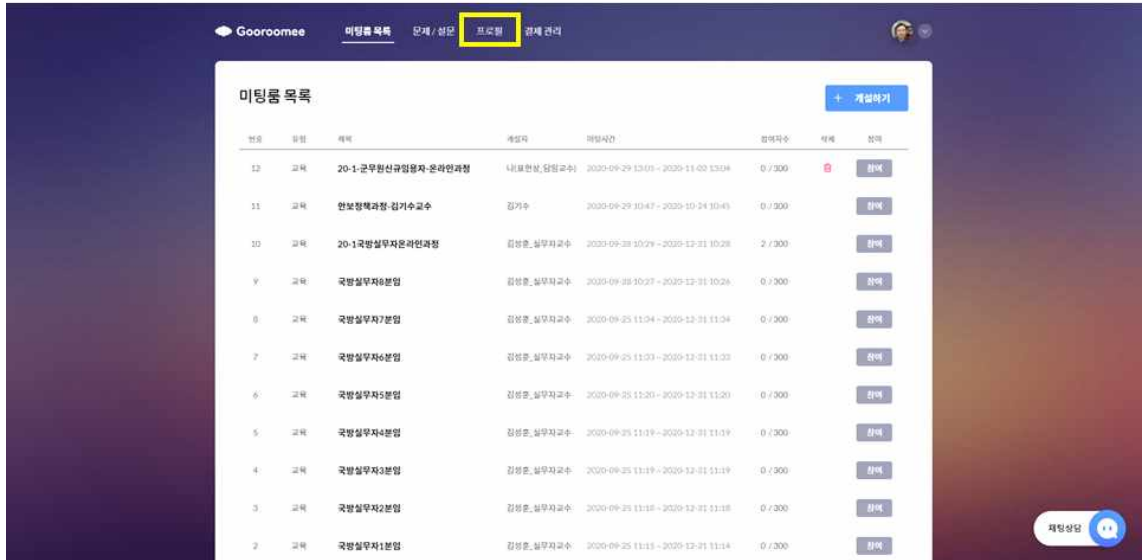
Gooroomee 미팅룸 목록 문제 / 설문 프로필 결제 관리

미팅룸 목록

+ 개설하기

| 번호 | 유형 | 제목 | 개설자 | 미팅시간 | 참여자수 | 삭제 | 참여 |
|---|---|---|---|---|---|---|---|
| 12 | 교육 | 20-1-군무원신규임용자-온라인과정 | 나(표현상_담임교수) | 2020-09-29 13:01 ~ 2020-11-02 13:04 | 0 / 300 | | 참여 |
| 11 | 교육 | 안보정책과정-김기수교수 | 김기수 | 2020-09-29 10:47 ~ 2020-10-24 10:45 | 0 / 300 | | 참여 |
| 10 | 교육 | 20-1국방실무자온라인과정 | 김성훈_실무자교수 | 2020-09-28 10:29 ~ 2020-12-31 10:28 | 2 / 300 | | 참여 |
| 9 | 교육 | 국방실무자8분임 | 김성훈_실무자교수 | 2020-09-28 10:27 ~ 2020-12-31 10:26 | 0 / 300 | | 참여 |
| 8 | 교육 | 국방실무자7분임 | 김성훈_실무자교수 | 2020-09-25 11:34 ~ 2020-12-31 11:34 | 0 / 300 | | 참여 |
| 7 | 교육 | 국방실무자6분임 | 김성훈_실무자교수 | 2020-09-25 11:33 ~ 2020-12-31 11:33 | 0 / 300 | | 참여 |
| 6 | 교육 | 국방실무자5분임 | 김성훈_실무자교수 | 2020-09-25 11:20 ~ 2020-12-31 11:20 | 0 / 300 | | 참여 |
| 5 | 교육 | 국방실무자4분임 | 김성훈_실무자교수 | 2020-09-25 11:19 ~ 2020-12-31 11:19 | 0 / 300 | | 참여 |
| 4 | 교육 | 국방실무자3분임 | 김성훈_실무자교수 | 2020-09-25 11:19 ~ 2020-12-31 11:19 | 0 / 300 | | 참여 |
| 3 | 교육 | 국방실무자2분임 | 김성훈_실무자교수 | 2020-09-25 11:18 ~ 2020-12-31 11:18 | 0 / 300 | | 참여 |
| 2 | 교육 | 국방실무자1분임 | 김성훈_실무자교수 | 2020-09-25 11:15 ~ 2020-12-31 11:14 | 0 / 300 | | 참여 |

채팅상담